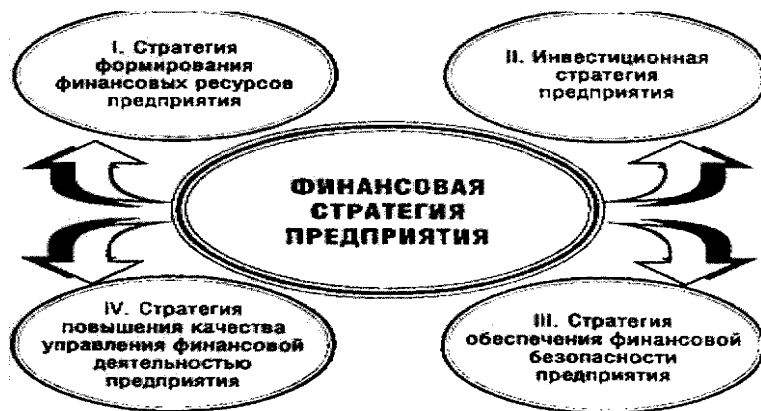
I. Стратегия формирования финансовых ресурсов предприятия

II. Инвестиционная стратегия предприятия

ФИНАНСОВАЯ СТРАТЕГИЯ ПРЕДПРИЯТИЯ

IV. Стратегия повышения качества управления финансовой деятельностью предприятия

III. Стратегия обеспечения финансовой безопасности предприятия